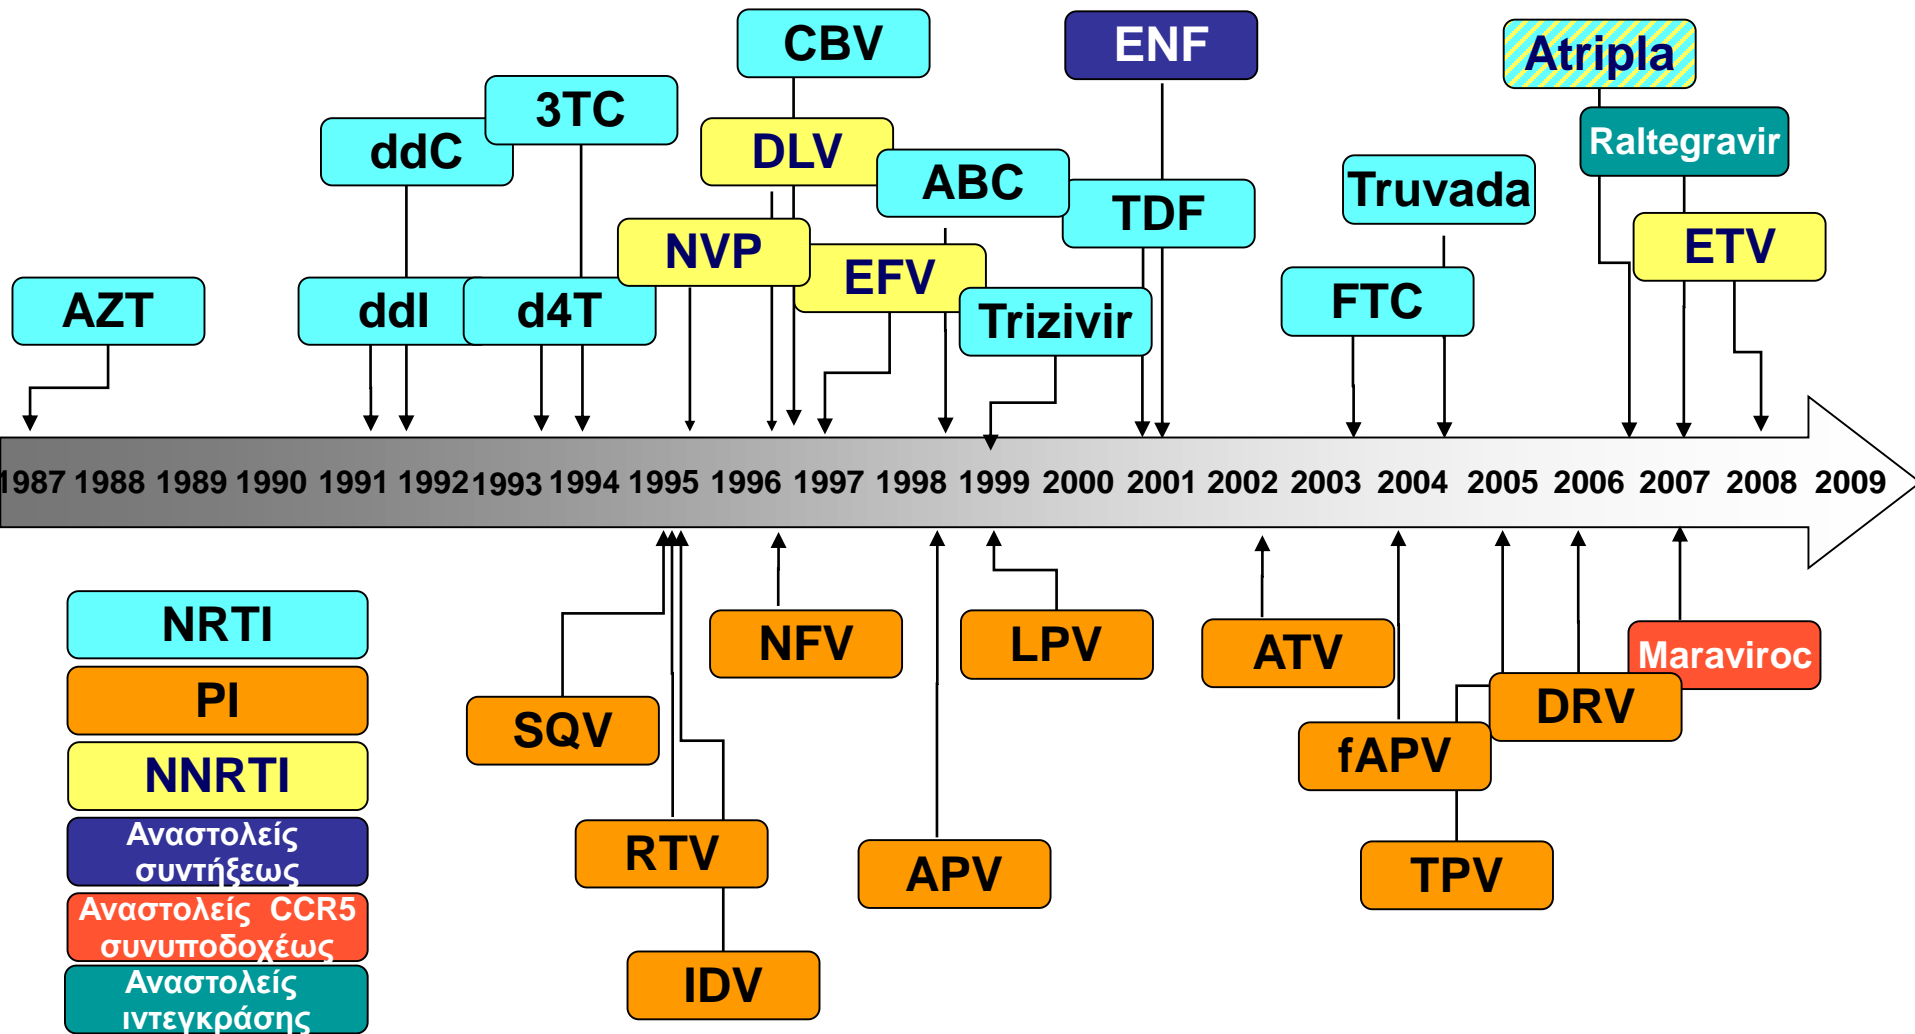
CBV
ENF
Atripla
3TC
ddC
DLV
ABC
TDF
Raltegravir
Truvada
ETV
NVP
EFV
AZT
ddI
d4T
Trizivir
FTC

1987 1988 1989 1990 1991 1992 1993 1994 1995 1996 1997 1998 1999 2000 2001 2002 2003 2004 2005 2006 2007 2008 2009

NRTI
PI
NNRTI
Αναστολείς συντήξεως
Αναστολείς CCR5 συνυποδοχέως
Αναστολείς ιντεγκράσης

NFV
LPV
ATV
Maraviroc
SQV
DRV
fAPV
RTV
APV
TPV
IDV